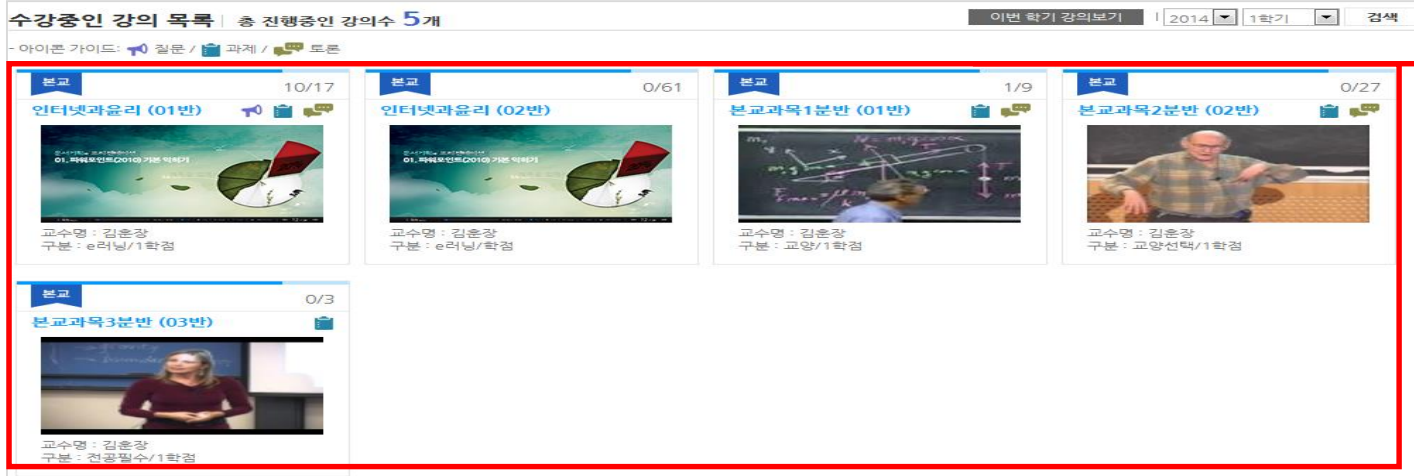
수강중인 강의 목록 | 총 진행중인 강의수 5개

이번 학기 강의보기 | 2014 | 1학기 | 검색

- 아이콘 가이드: 질문 / 과제 / 토론

본교
10/17
인터넷과윤리 (01반)
01. 파워포인트(2010) 기본 익히기
교수명 : 김훈장
구분 : e러닝/1학점

본교
0/61
인터넷과윤리 (02반)
01. 파워포인트(2010) 기본 익히기
교수명 : 김훈장
구분 : e러닝/학점

본교
1/9
본교과목1분반 (01반)
교수명 : 김훈장
구분 : 교양/1학점

본교
0/27
본교과목2분반 (02반)
교수명 : 김훈장
구분 : 교양선택/1학점

본교
0/3
본교과목3분반 (03반)
교수명 : 김훈장
구분 : 전공필수/1학점